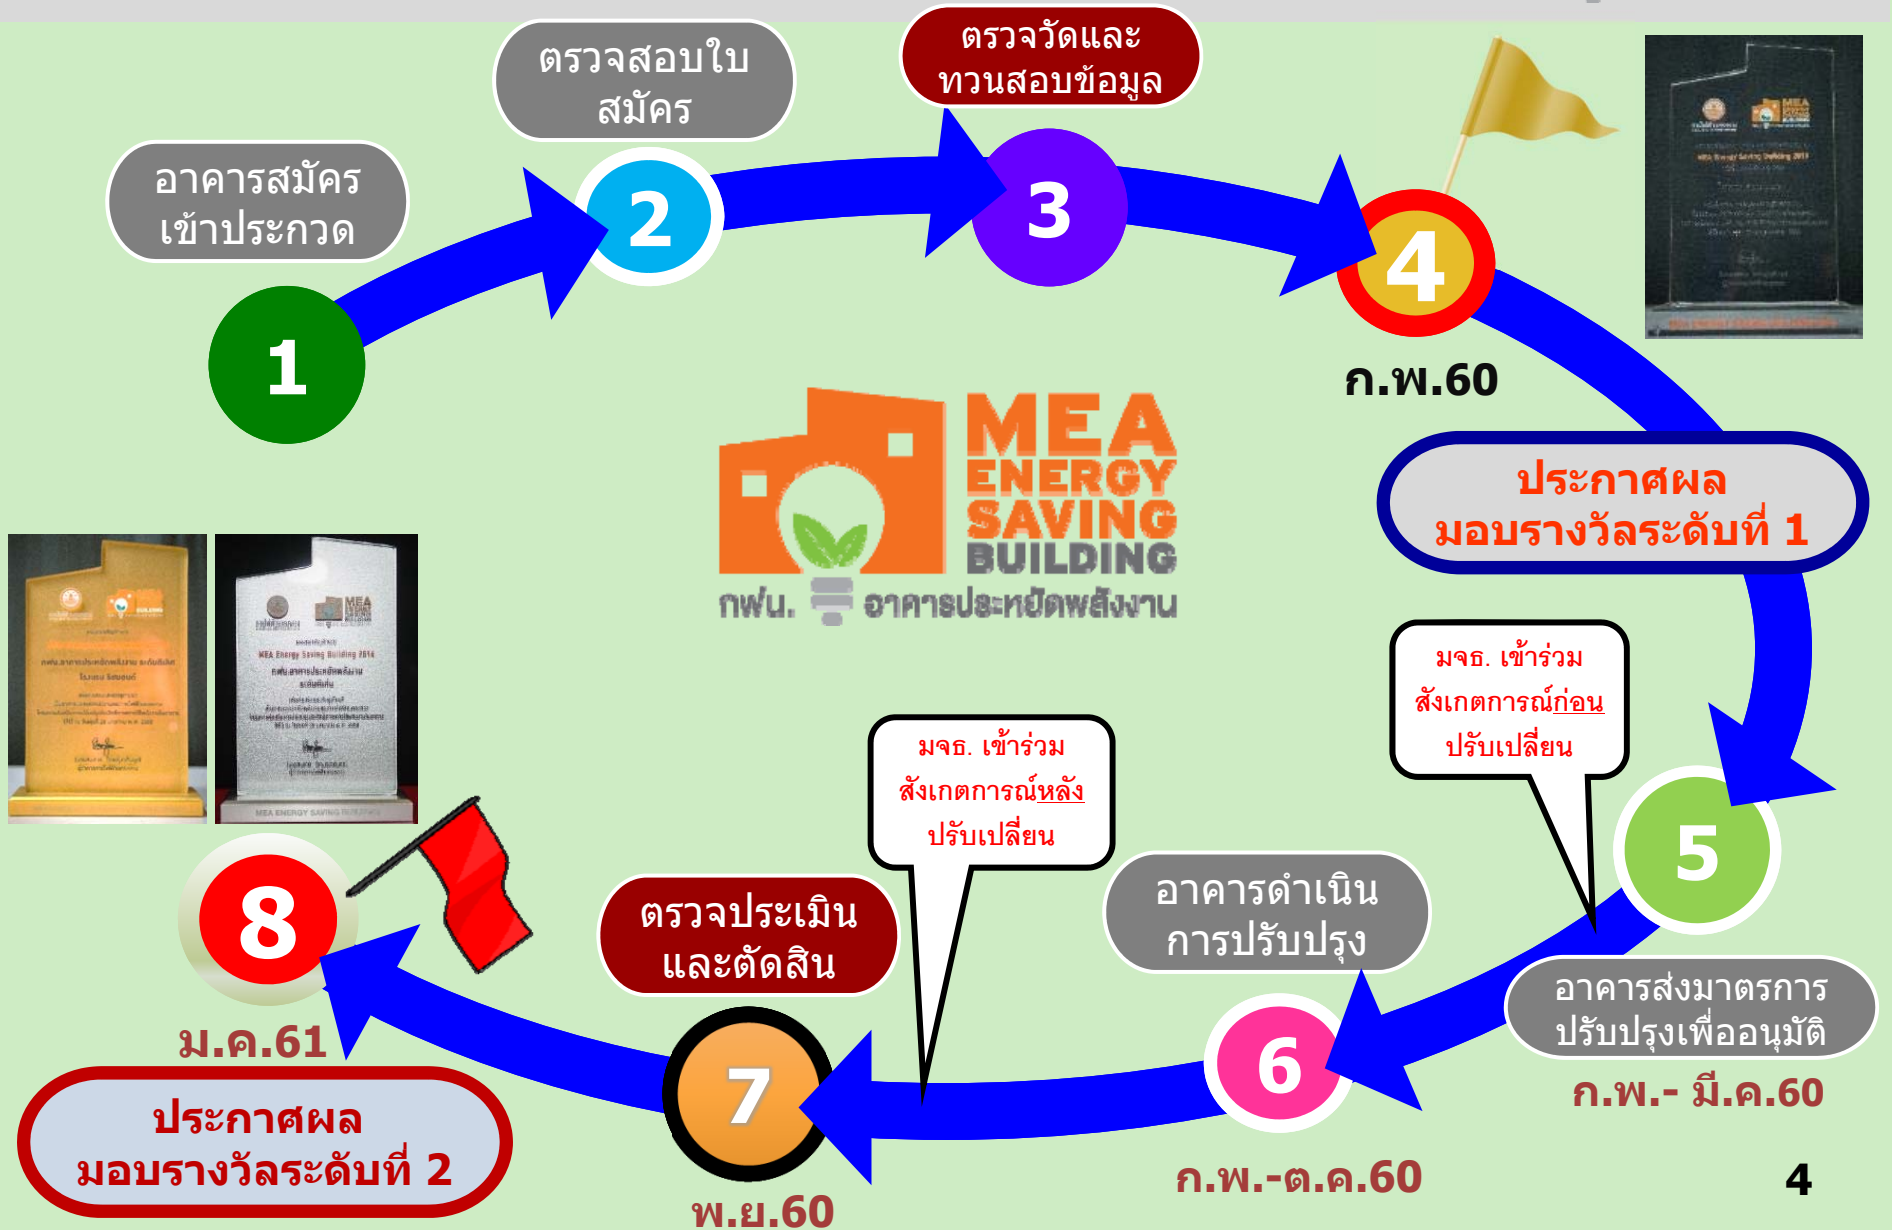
อาคารสมัคร เข้าประกวด

1

ตรวจสอบใบสมัคร

2

ตรวจวัดและทวนสอบข้อมูล

3

4

ก.พ.60

MEA ENERGY SAVING BUILDING

กฟน. อาคารประหยัดพลังงาน

ประกาศผล มอบรางวัลระดับที่ 1

มจธ. เข้าร่วม สังเกตการณ์ก่อน ปรับเปลี่ยน

5

อาคารส่งมาตรการ ปรับปรุงเพื่ออนุมัติ

ก.พ.- มี.ค.60

อาคารดำเนิน การปรับปรุง

6

ก.พ.-ต.ค.60

มจธ. เข้าร่วม สังเกตการณ์หลัง ปรับเปลี่ยน

ตรวจประเมิน และตัดสิน

7

พ.ย.60

8

ม.ค.61

ประกาศผล มอบรางวัลระดับที่ 2

4